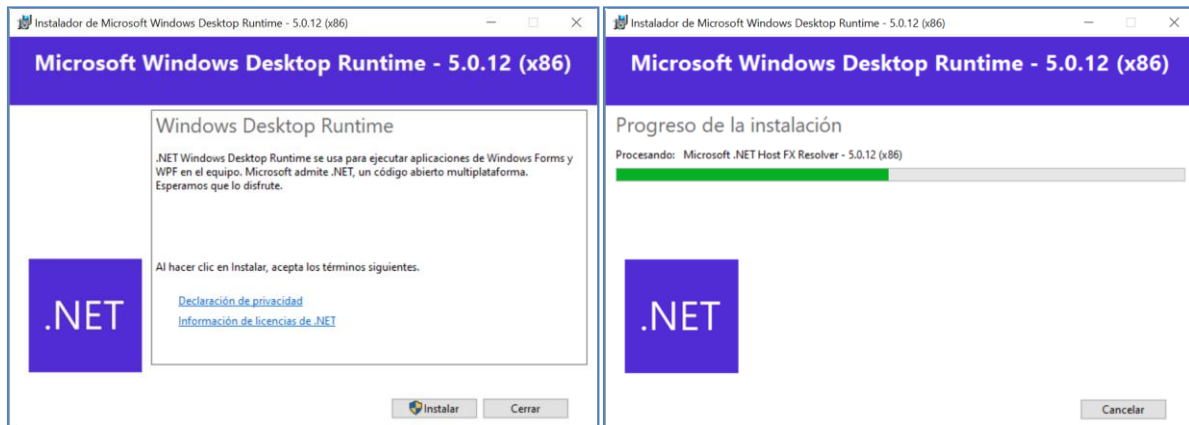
Instalador de Microsoft Windows Desktop Runtime - 5.0.12 (x86)

Microsoft Windows Desktop Runtime - 5.0.12 (x86)

Windows Desktop Runtime

.NET Windows Desktop Runtime se usa para ejecutar aplicaciones de Windows Forms y WPF en el equipo. Microsoft admite .NET, un código abierto multiplataforma. Esperamos que lo disfrute.

Al hacer clic en Instalar, acepta los términos siguientes.

Declaración de privacidad

Información de licencias de .NET

.NET

Instalar

Cerrar

Instalador de Microsoft Windows Desktop Runtime - 5.0.12 (x86)

Microsoft Windows Desktop Runtime - 5.0.12 (x86)

Progreso de la instalación

Procesando: Microsoft .NET Host FX Resolver - 5.0.12 (x86)

.NET

Cancelar